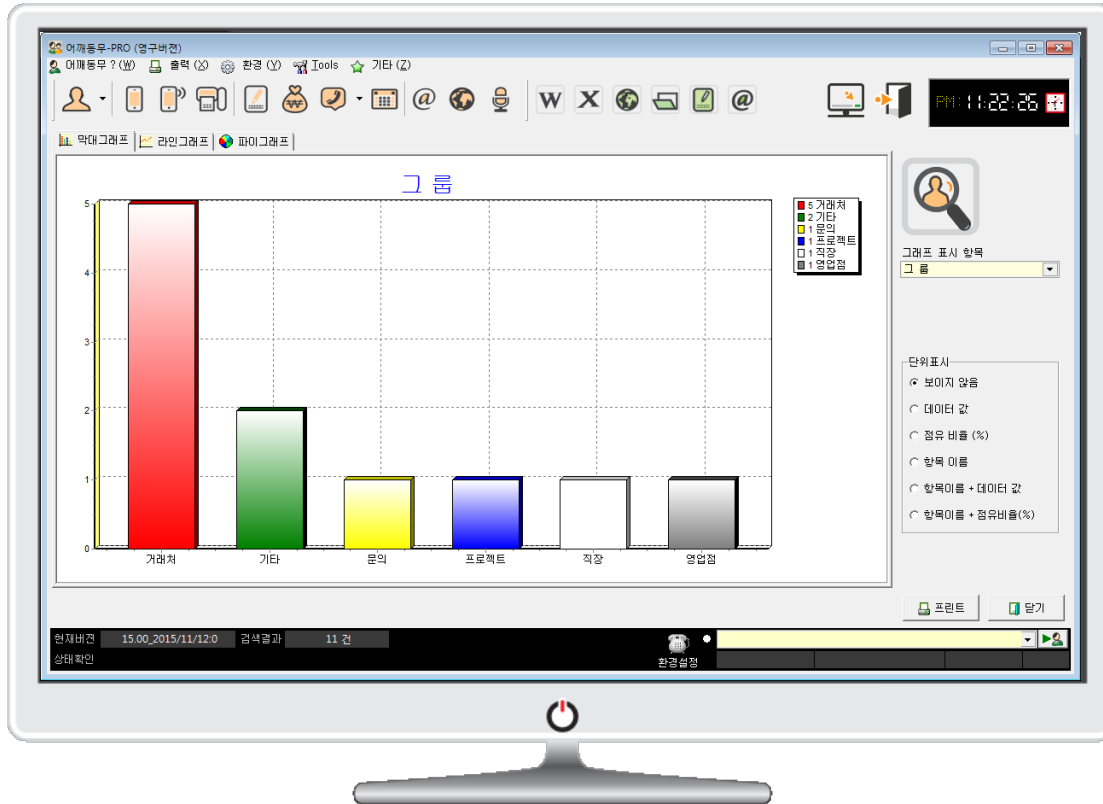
어깨동무-PRO (영구버전)
어깨동무 ? (W) 출력 (X) 환경 (Y) Tools 기타 (Z)

W X @ @

PM 11:22:26

막대그래프 라인그래프 파이그래프

그 룹

5
4
3
2
1
0

거래처 기타 문의 프로젝트 직장 영업점

5 거래처
2 기타
1 문의
1 프로젝트
1 직장
1 영업점

그래프 표시 항목
그 룹

단위표시
보이지 않음
데이터 값
점유 비율 (%)
항목 이름
항목이름 + 데이터 값
항목이름 + 점유비율(%)

프린트 닫기

현재버전 15.00_2015/11/12:0 검색결과 11 건
상태확인
환경설정